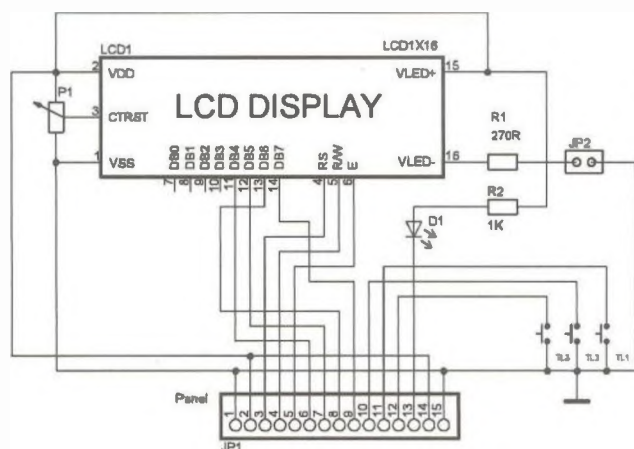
LCD1
LCD1X16
2 VDD
VLED+ 15
P1
3 CTRST
LCD DISPLAY
R1
270R
JP2
1 VSS
DB0 DB1 DB2 DB3 DB4 DB5 DB6 DB7
RS R/W E
VLED- 16
7 8 9 10 11 12 13 14
4 5 6
R2
D1
1K
TL3 TL2 TL1
Panel
1 2 3 4 5 6 7 8 9 10 11 12 13 14 15
JP1